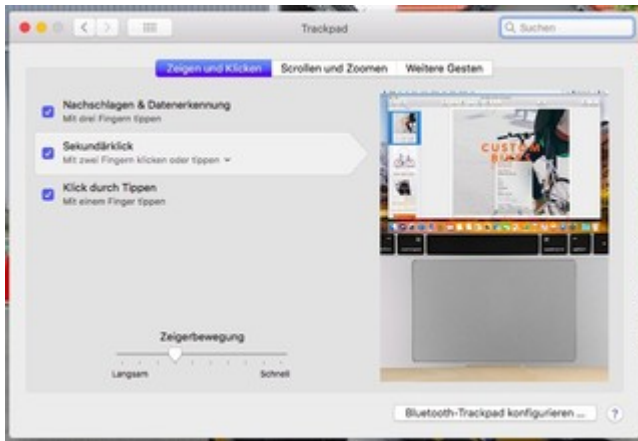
Trackpad

Suchen

Zeigen und Klicken | Scrollen und Zoomen | Weitere Gesten

Nachschlagen & Datenerkennung
Mit drei Fingern tippen

Sekundärklick
Mit zwei Fingern klicken oder tippen

Klick durch Tippen
Mit einem Finger tippen

CUSTOM BIKE

Zeigerbewegung

Langsam

Schnell

Bluetooth-Trackpad konfigurieren ...

?